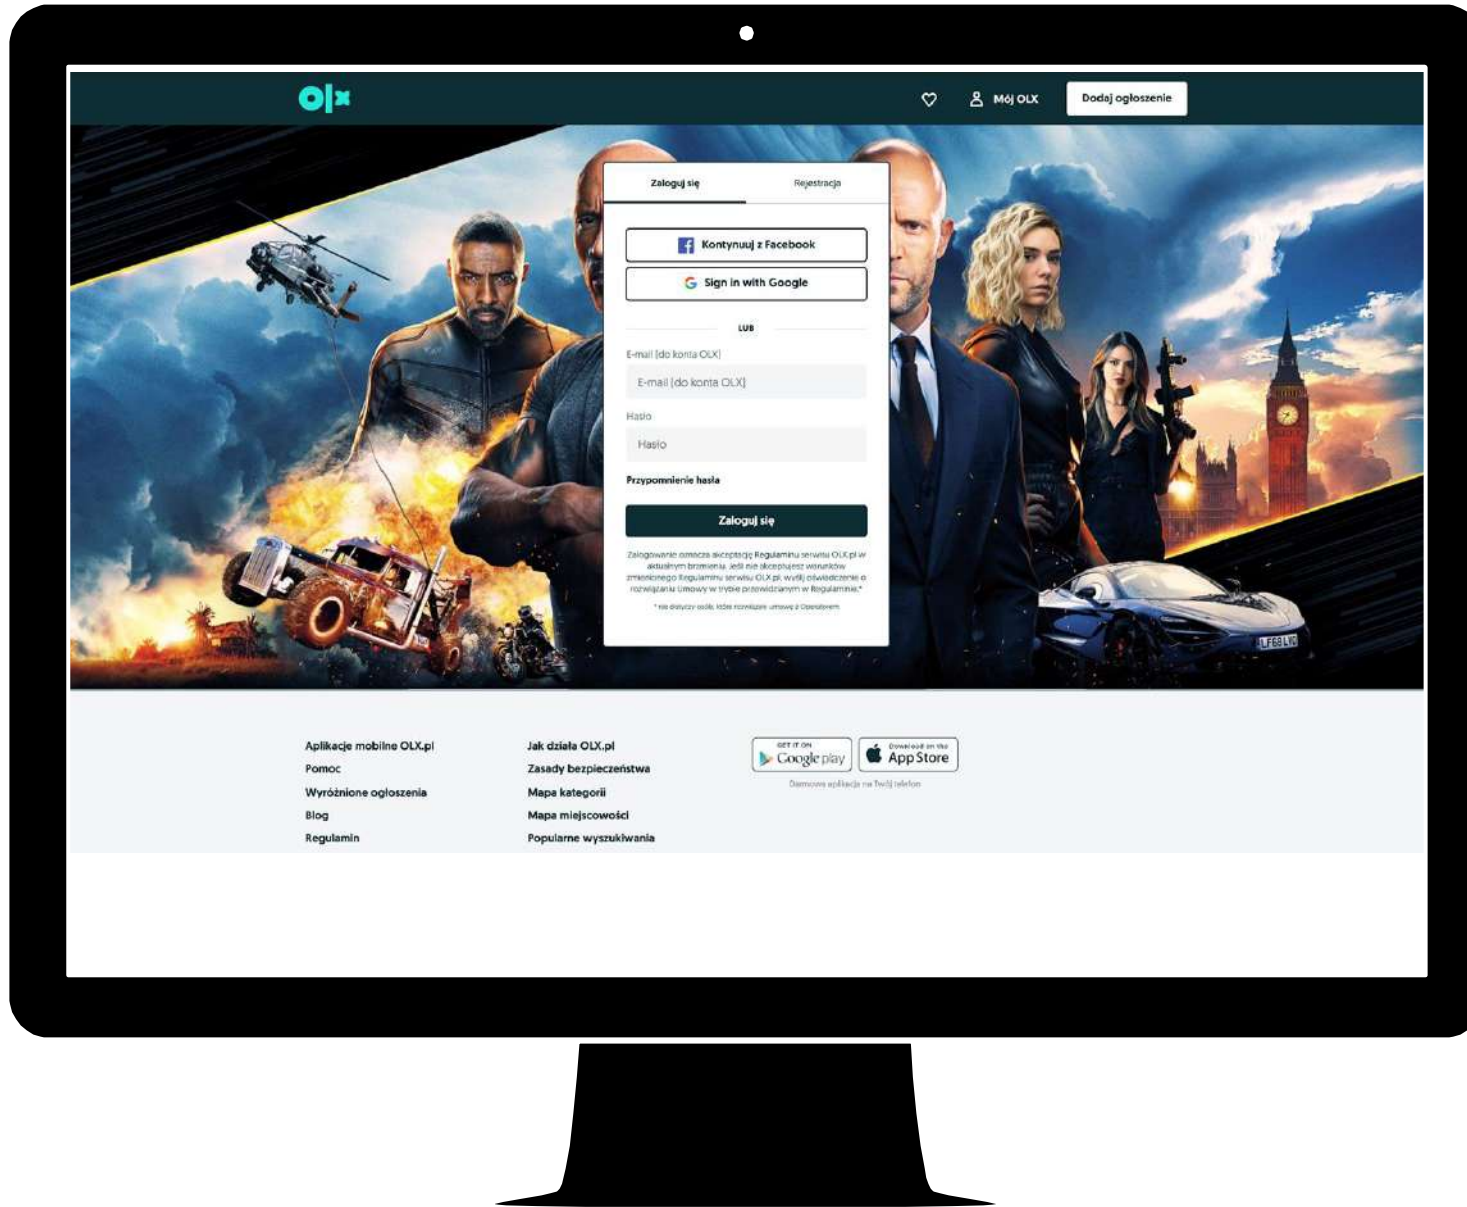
OLX

Mój OLX

Dodaj ogłoszenie

Zaloguj się

Rejestracja

Kontynuuj z Facebook

Sign in with Google

LUB

E-mail (do konta OLX)

E-mail (do konta OLX)

Hasło

Hasło

Przypomnienie hasła

Zaloguj się

Zalogowanie oznacza akceptację Regulaminu serwisu OLX.pl w aktualnym brzmieniu. Jeśli nie akceptujesz warunków zmienionego Regulaminu serwisu OLX.pl, wyślij oświadczenie o rozwiązaniu Umowy w trybie przewidzianym w Regulaminie.*

* nie dotyczy osób, które rozwiązały umowę z Operatorem

LF68 LVD

Aplikacje mobilne OLX.pl

Pomoc

Wyróżnione ogłoszenia

Blog

Regulamin

Jak działa OLX.pl

Zasady bezpieczeństwa

Mapa kategorii

Mapa miejscowości

Popularne wyszukiwania

GET IT ON Google play

Download on the App Store

Darmowa aplikacja na Twój telefon